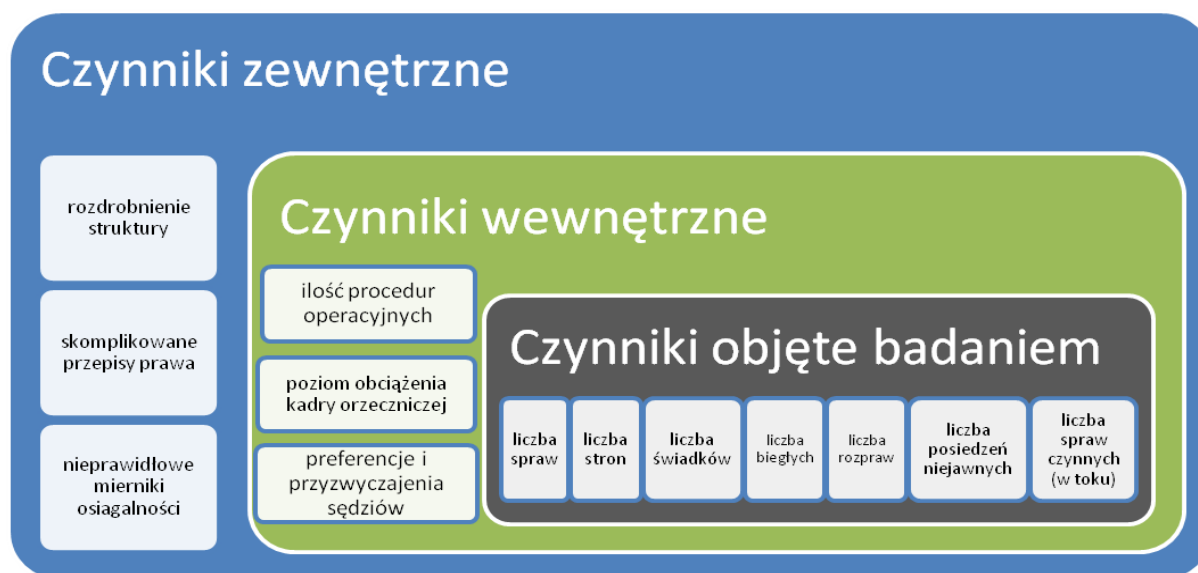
Czynniki zewnętrzne

rozdrobnienie struktury

skomplikowane przepisy prawa

nieprawidłowe mierniki osiagalności

Czynniki wewnętrzne

ilość procedur operacyjnych

poziom obciążenia kadry orzeczniczej

preferencje i przyzwyczajenia sędziów

Czynniki objęte badaniem

liczba spraw

liczba stron

liczba świadków

liczba biegłych

liczba rozpraw

liczba posiedzeń niejawnych

liczba spraw czynnych (w toku)